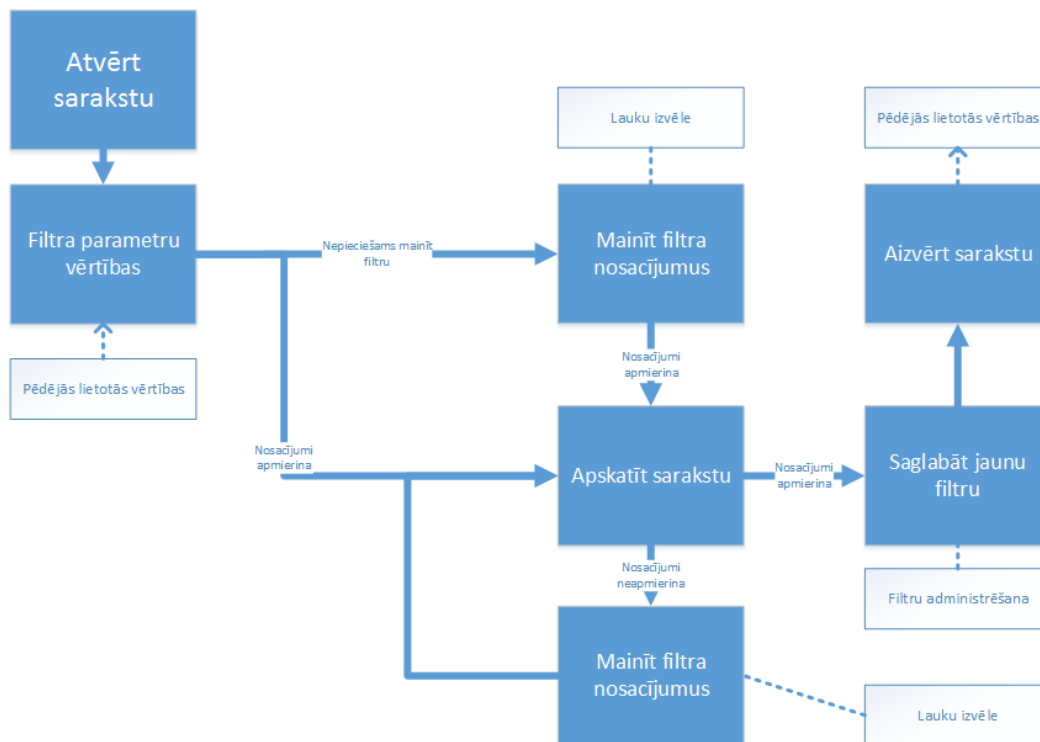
Atvērt sarakstu

Filtra parametru vērtības

Pēdējās lietotās vērtības

Nepieciešams mainīt filtru

Nosacījumi apmierina

Lauku izvēle

Mainīt filtra nosacījumus

Nosacījumi apmierina

Apskatīt sarakstu

Nosacījumi apmierina

Nosacījumi neapmierina

Mainīt filtra nosacījumus

Pēdējās lietotās vērtības

Aizvērt sarakstu

Saglabāt jaunu filtru

Filtru administrēšana

Lauku izvēle